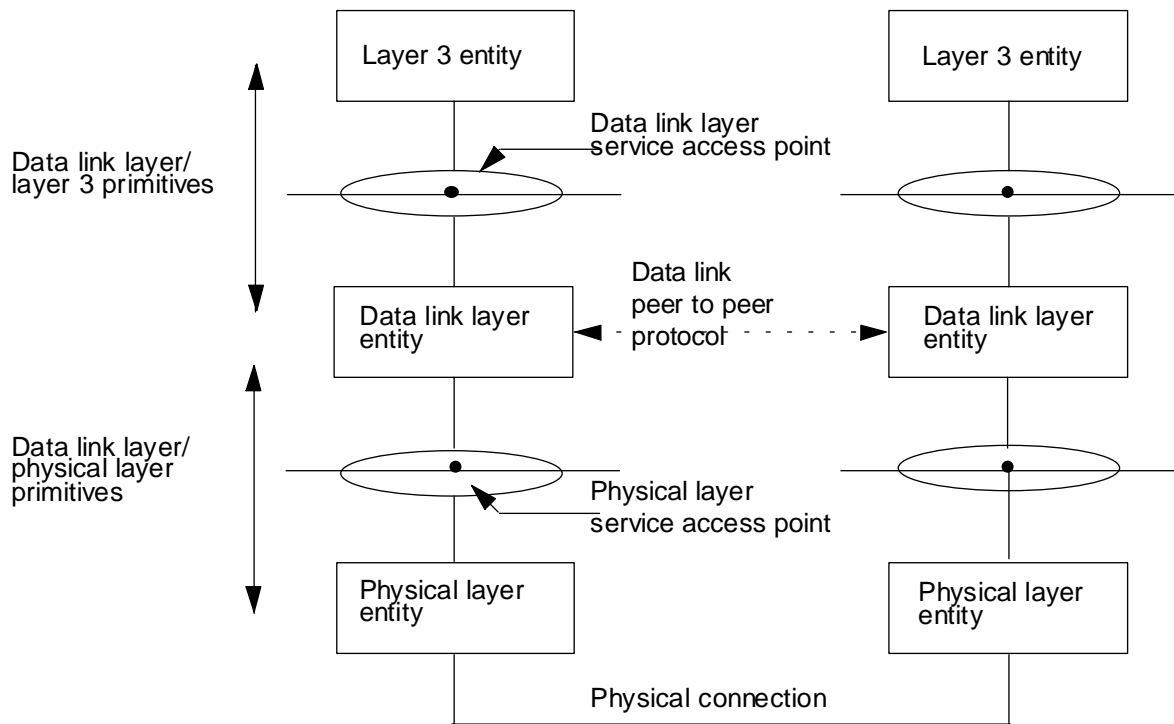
Layer 3 entity

Layer 3 entity

Data link layer/
layer 3 primitives

Data link layer
service access point

Data link
peer to peer
protocol

Data link layer
entity

Data link layer
entity

Data link layer/
physical layer
primitives

Physical layer
service access point

Physical layer
entity

Physical layer
entity

Physical connection